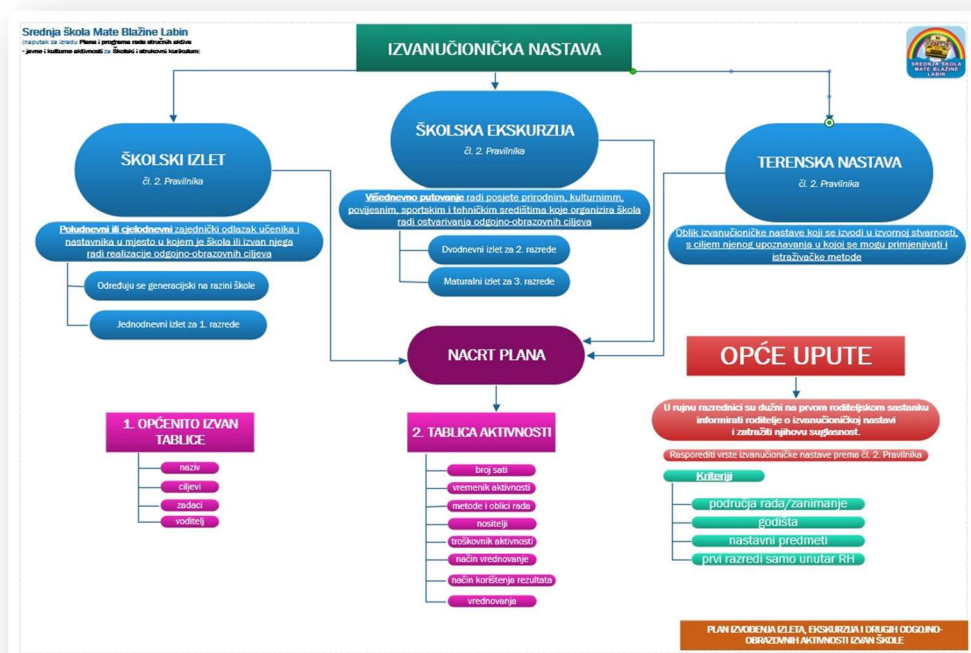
Srednja škola Mate Blažine Labin
(naputak za izradu Plana i programa rada stručnih aktiva - javne i kulturne aktivnosti za Školski i strukovni kurikulum)

IZVANUČIONIČKA NASTAVA

SREDNJA ŠKOLA MATE BLAŽINE LABIN

ŠKOLSKI IZLET
čl. 2. Pravilnika

Poludnevni ili cjelodnevni zajednički odlazak učenika i nastavnika u mjesto u kojem je škola ili izvan njega radi realizacije odgojno-obrazovnih ciljeva

Određuju se generacijski na razini škole

Jednodnevni izlet za 1. razrede

ŠKOLSKA EKSKURZIJA
čl. 2. Pravilnika

Višednevno putovanje radi posjete prirodnim, kulturnimm, povijesnim, sportskim i tehničkim središtima koje organizira škola radi ostvarivanja odgojno-obrazovnih ciljeva

Dvodnevni izlet za 2. razrede

Maturalni izlet za 3. razrede

TERENSKA NASTAVA
čl. 2. Pravilnika

Oblik izvanučioničke nastave koji se izvodi u izvornoj stvarnosti, s ciljem njenog upoznavanja u kojoj se mogu primjenjivati i istraživačke metode

NACRT PLANA

OPĆE UPUTE

U rujnu razrednici su dužni na prvom roditeljskom sastanku informirati roditelje o izvanučioničkoj nastavi i zatražiti njihovu suglasnost.

Rasporediti vrste izvanučioničke nastave prema čl. 2. Pravilnika

Kriteriji
područja rada/zanimanje
godišta
nastavni predmeti
prvi razredi samo unutar RH

1. OPĆENITO IZVAN TABLICE
naziv
ciljevi
zadaci
voditelj

2. TABLICA AKTIVNOSTI
broj sati
vremenik aktivnosti
metode i oblici rada
nositelji
troškovnik aktivnosti
način vrednovanje
način korištenja rezultata
vrednovanje

PLAN IZVOĐENJA IZLETA, EKSKURZIJA I DRUGIH ODGOJNO-OBRAZOVNIH AKTIVNOSTI IZVAN ŠKOLE